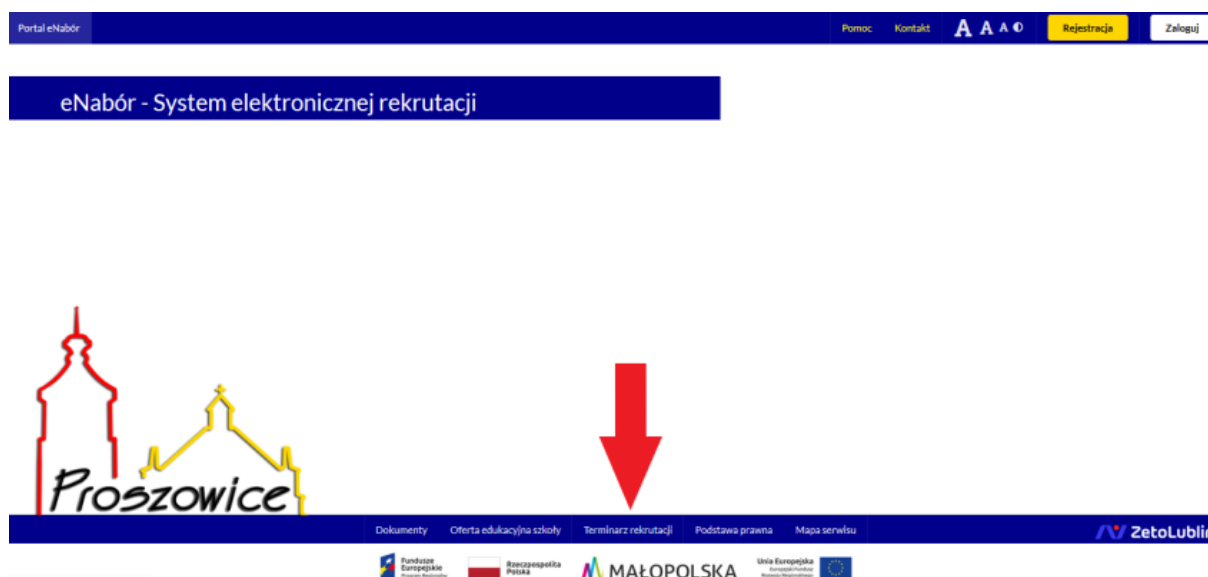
Portal eNabór

Pomoc Kontakt A A A ◐ Rejestracja Zaloguj

eNabór - System elektronicznej rekrutacji

Proszowice

Dokumenty Oferta edukacyjna szkoły Terminarz rekrutacji Podstawa prawna Mapa serwisu

ZetoLublin

Fundusze Europejskie

Rzeczpospolita Polska

MAŁOPOLSKA

Unia Europejska